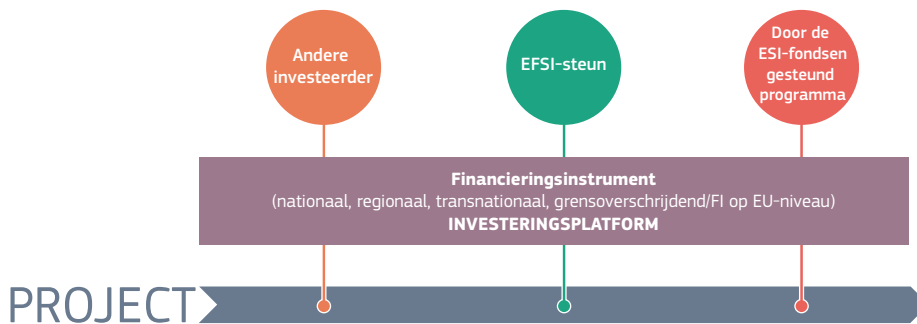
Andere investeerder

EFSI-steun

Door de ESI-fondsen gesteund programma

**Financieringsinstrument**
(nationaal, regionaal, transnationaal, grensoverschrijdend/FI op EU-niveau)
**INVESTERINGSPLATFORM**

PROJECT